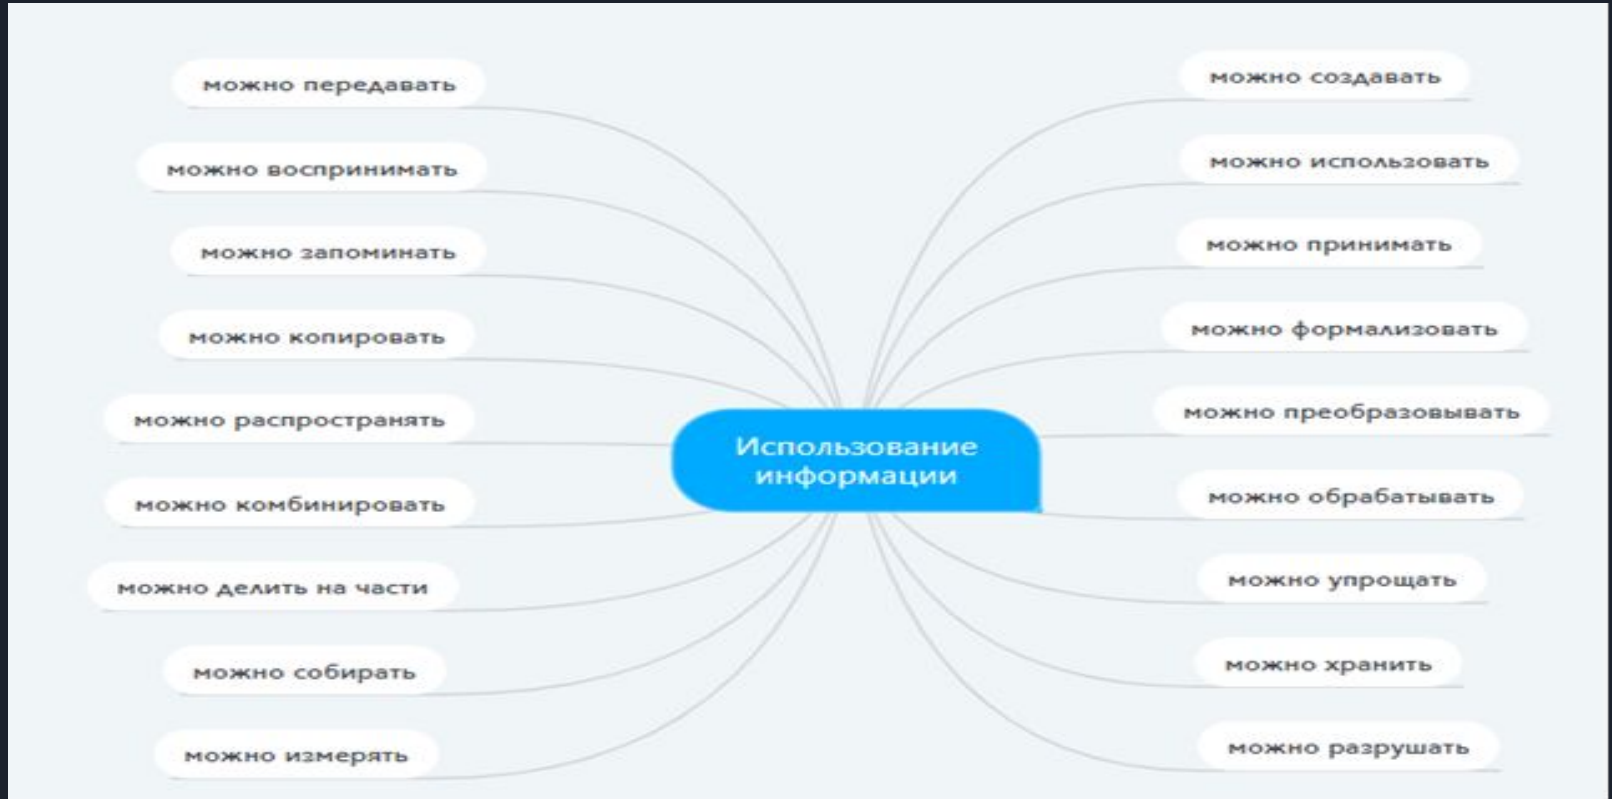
Использование информации

можно передавать

можно воспринимать

можно запоминать

можно копировать

можно распространять

можно комбинировать

можно делить на части

можно собирать

можно измерять

можно создавать

можно использовать

можно принимать

можно формализовать

можно преобразовывать

можно обрабатывать

можно упрощать

можно хранить

можно разрушать